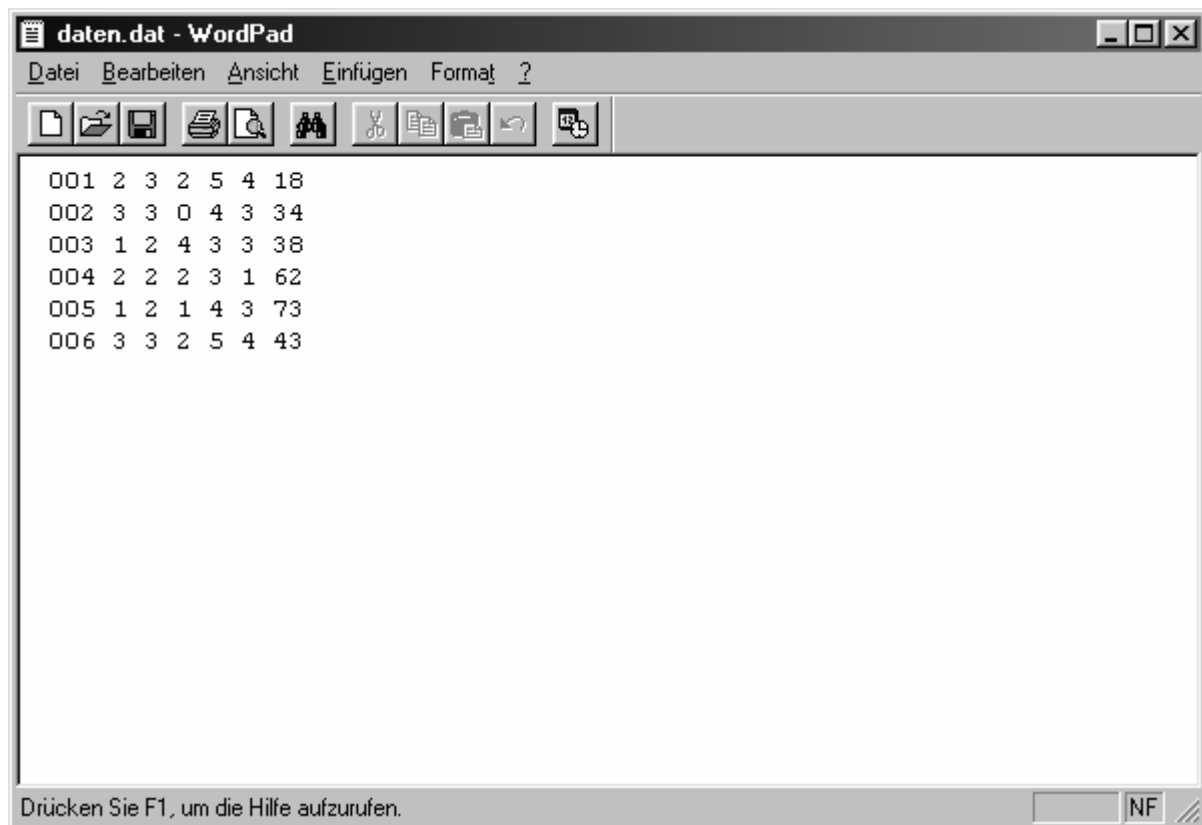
daten.dat - WordPad

Datei Bearbeiten Ansicht Einfügen Format ?

001 2 3 2 5 4 18
002 3 3 0 4 3 34
003 1 2 4 3 3 38
004 2 2 2 3 1 62
005 1 2 1 4 3 73
006 3 3 2 5 4 43

Drücken Sie F1, um die Hilfe aufzurufen.

NF